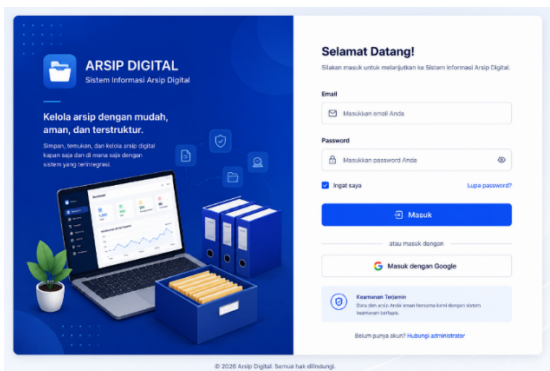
ARSIP DIGITAL
Sistem Informasi Arsip Digital

Kelola arsip dengan mudah, aman, dan terstruktur.

Simpan, temukan, dan kelola arsip digital kapan saja dan di mana saja dengan sistem yang terintegrasi.

Selamat Datang!

Silakan masuk untuk melanjutkan ke Sistem Informasi Arsip Digital.

Email

Masukkan email Anda

Password

Masukkan password Anda

Ingat saya

Lupa password?

Masuk

atau masuk dengan

Masuk dengan Google

Keamanan Terjamin
Data dan arsip Anda aman bersama kami dengan sistem keamanan berlapis.

Belum punya akun? Hubungi administrator

© 2026 Arsip Digital. Semua hak dilindungi.